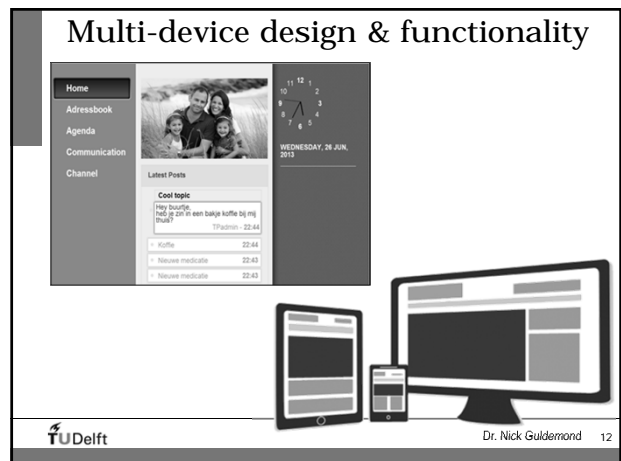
Multi-device design & functionality

Home
Adressbook
Agenda
Communication
Channel

11 12 1
10 2
9 3
8 4
7 6 5

WEDNESDAY, 26 JUN, 2013

Latest Posts

Cool topic
Hey buurtje,
heb je zin in een bakje koffie bij mij thuis?
TPadmin - 22:44

Koffie 22:44
Nieuwe medicatie 22:43
Nieuwe medicatie 22:43

TUDelft

Dr. Nick Guldemond 12